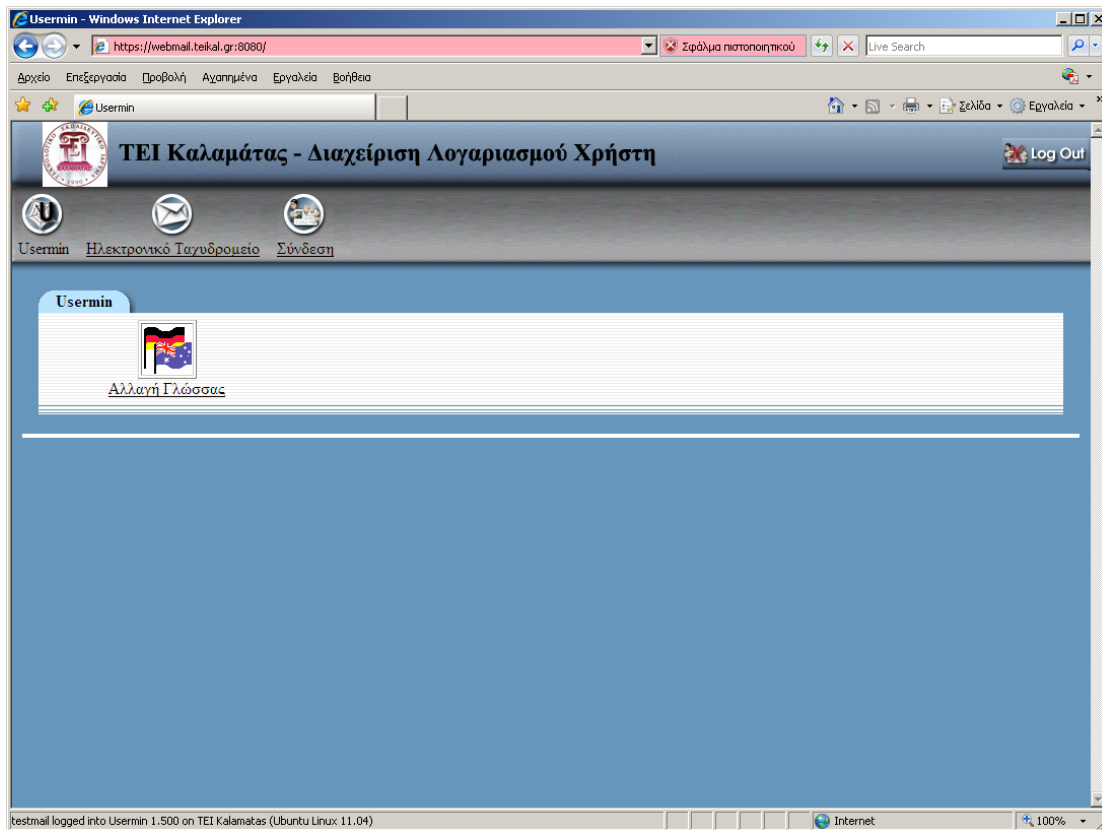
Usermin - Windows Internet Explorer

https://webmail.teikal.gr:8080/

Σφάλμα πιστοποιητικού

Live Search

Αρχείο Επεξεργασία Προβολή Αγαπημένα Εργαλεία Βοήθεια

Usermin

Σελίδα Εργαλεία

ΤΕΙ Καλαμάτας - Διαχείριση Λογαριασμού Χρήστη

Log Out

Usermin Ηλεκτρονικό Ταχυδρομείο Σύνδεση

Usermin

Αλλαγή Γλώσσας

testmail logged into Usermin 1.500 on TEI Kalamatas (Ubuntu Linux 11.04)

Internet

100%